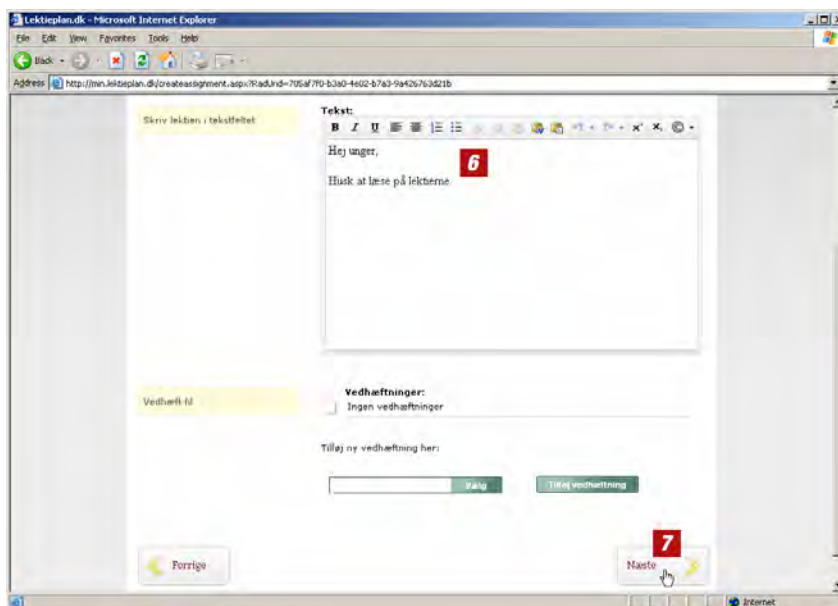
Lektieplan.dk - Microsoft Internet Explorer

File Edit View Favorites Tools Help

Back

Address http://min.lektieplan.dk/createassignment.aspx?RadUrid=705af7f0-b3a0-4e02-b7a3-9a426763d21b

Skriv lektien i tekstfeltet

Tekst:

B I U

Hej unger,

Husk at læse på lektierne.

6

Vedhæft fil

Vedhæftninger:

Ingen vedhæftninger

Tilføj ny vedhæftning her:

Vælg

Tilføj vedhæftning

Forrige

7

Næste

Internet